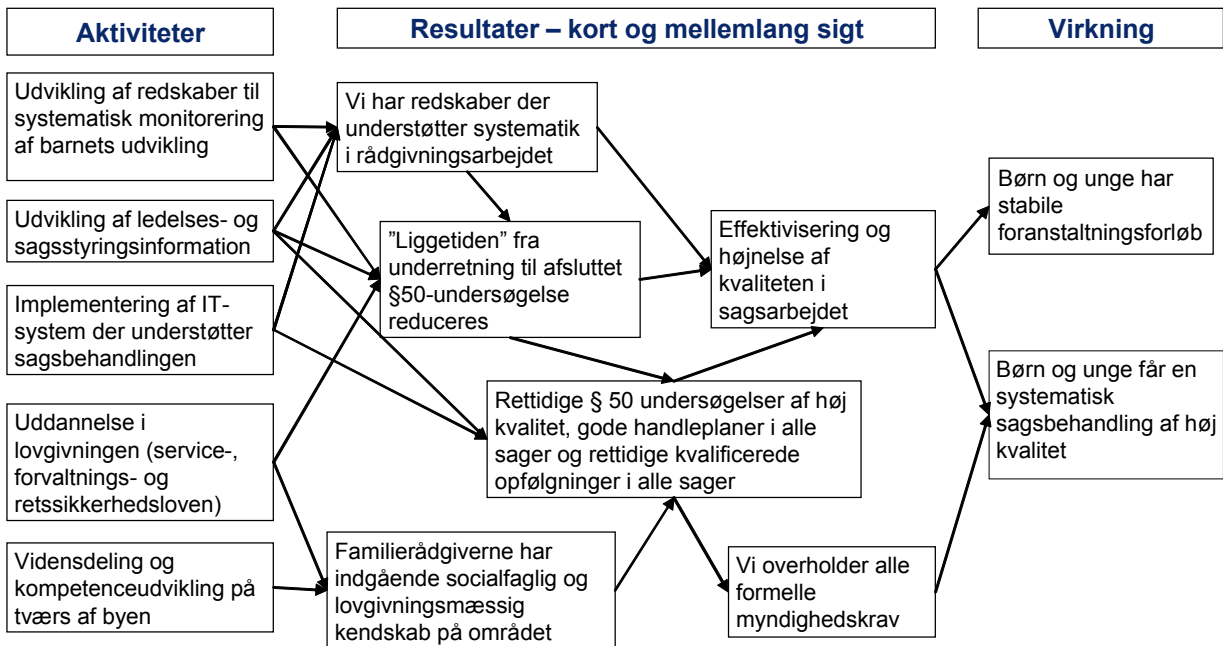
Aktiviteter

Resultater – kort og mellemlang sigt

Virkning

Udvikling af redskaber til systematisk monitorering af barnets udvikling

Udvikling af ledelses- og sagsstyringsinformation

Implementering af IT-system der understøtter sagsbehandlingen

Uddannelse i lovgivningen (service-, forvaltnings- og retssikkerhedsloven)

Vidensdeling og kompetenceudvikling på tværs af byen

Vi har redskaber der understøtter systematik i rådgivningsarbejdet

"Liggetiden" fra underretning til afsluttet §50-undersøgelse reduceres

Effektivisering og højnelse af kvaliteten i sagsarbejdet

Rettidige § 50 undersøgelser af høj kvalitet, gode handleplaner i alle sager og rettidige kvalificerede opfølgninger i alle sager

Familierådgiverne har indgående socialfaglig og lovgivningsmæssig kendskab på området

Vi overholder alle formelle myndighedskrav

Børn og unge har stabile foranstaltningsforløb

Børn og unge får en systematisk sagsbehandling af høj kvalitet